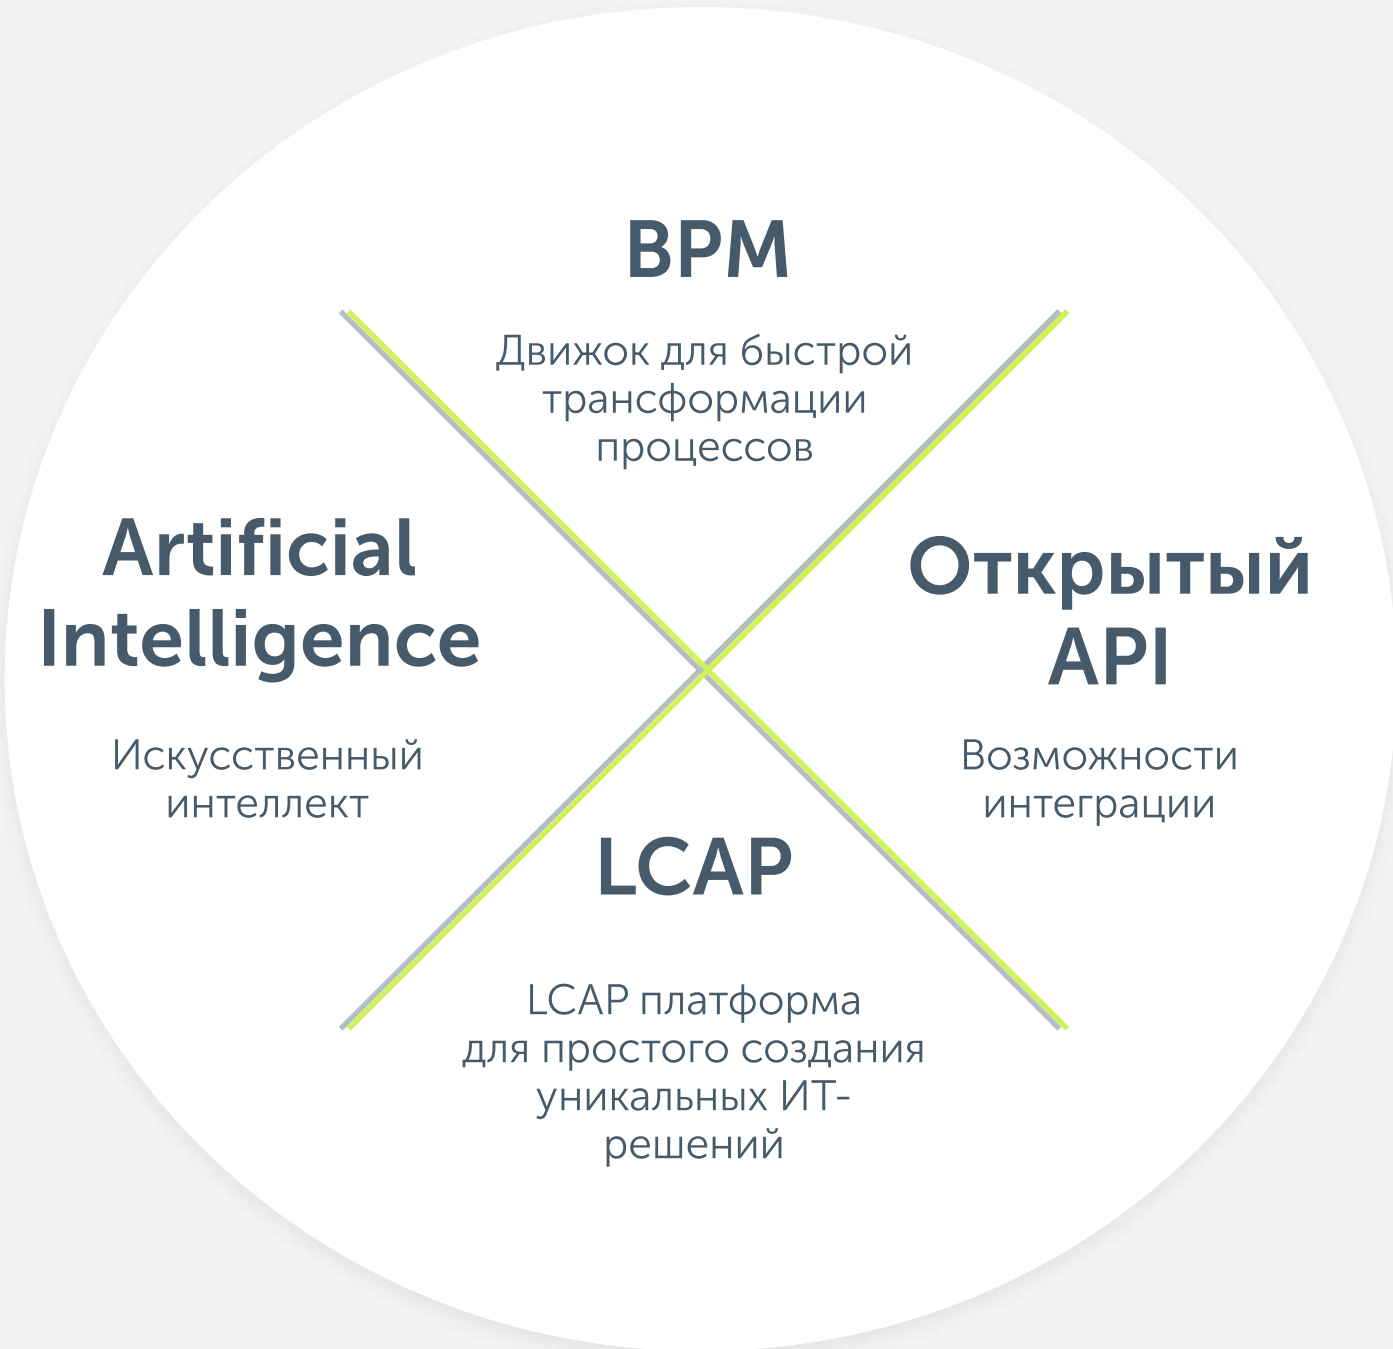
BPM

Движок для быстрой трансформации процессов

Artificial Intelligence

Искусственный интеллект

Открытый API

Возможности интеграции

LCAP

LCAP платформа для простого создания уникальных ИТ-решений